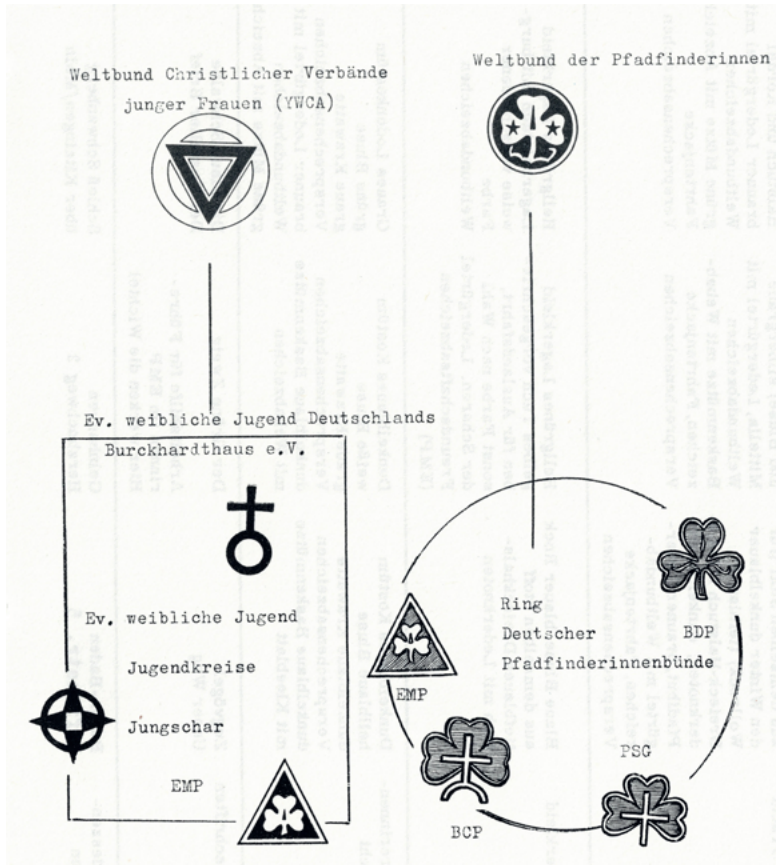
Weltbund Christlicher Verbände junger Frauen (YWCA)

Weltbund der Pfadfinderinnen

Ev. weibliche Jugend Deutschlands

Burckhardthaus e.V.

Ev. weibliche Jugend

Jugendkreise

Jungschar

EMP

Ring Deutscher Pfadfinderinnenbünde

EMP

BDP

PSG

BCP